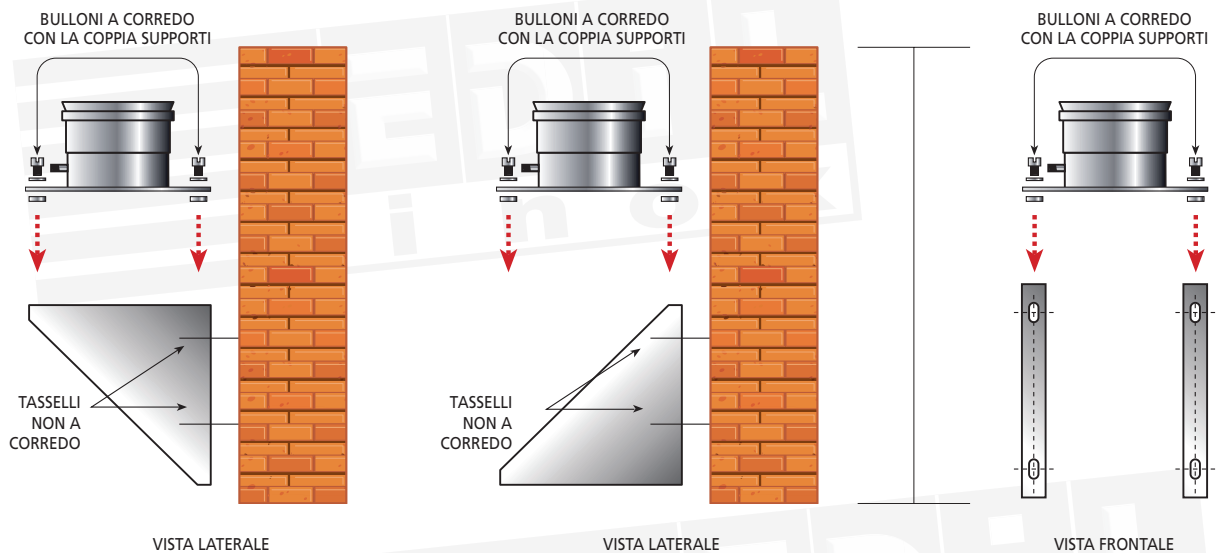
BULLONI A CORREDO
CON LA COPPIA SUPPORTI

TASSELLI
NON A
CORREDO

VISTA LATERALE

BULLONI A CORREDO
CON LA COPPIA SUPPORTI

TASSELLI
NON A
CORREDO

VISTA LATERALE

BULLONI A CORREDO
CON LA COPPIA SUPPORTI

VISTA FRONTALE